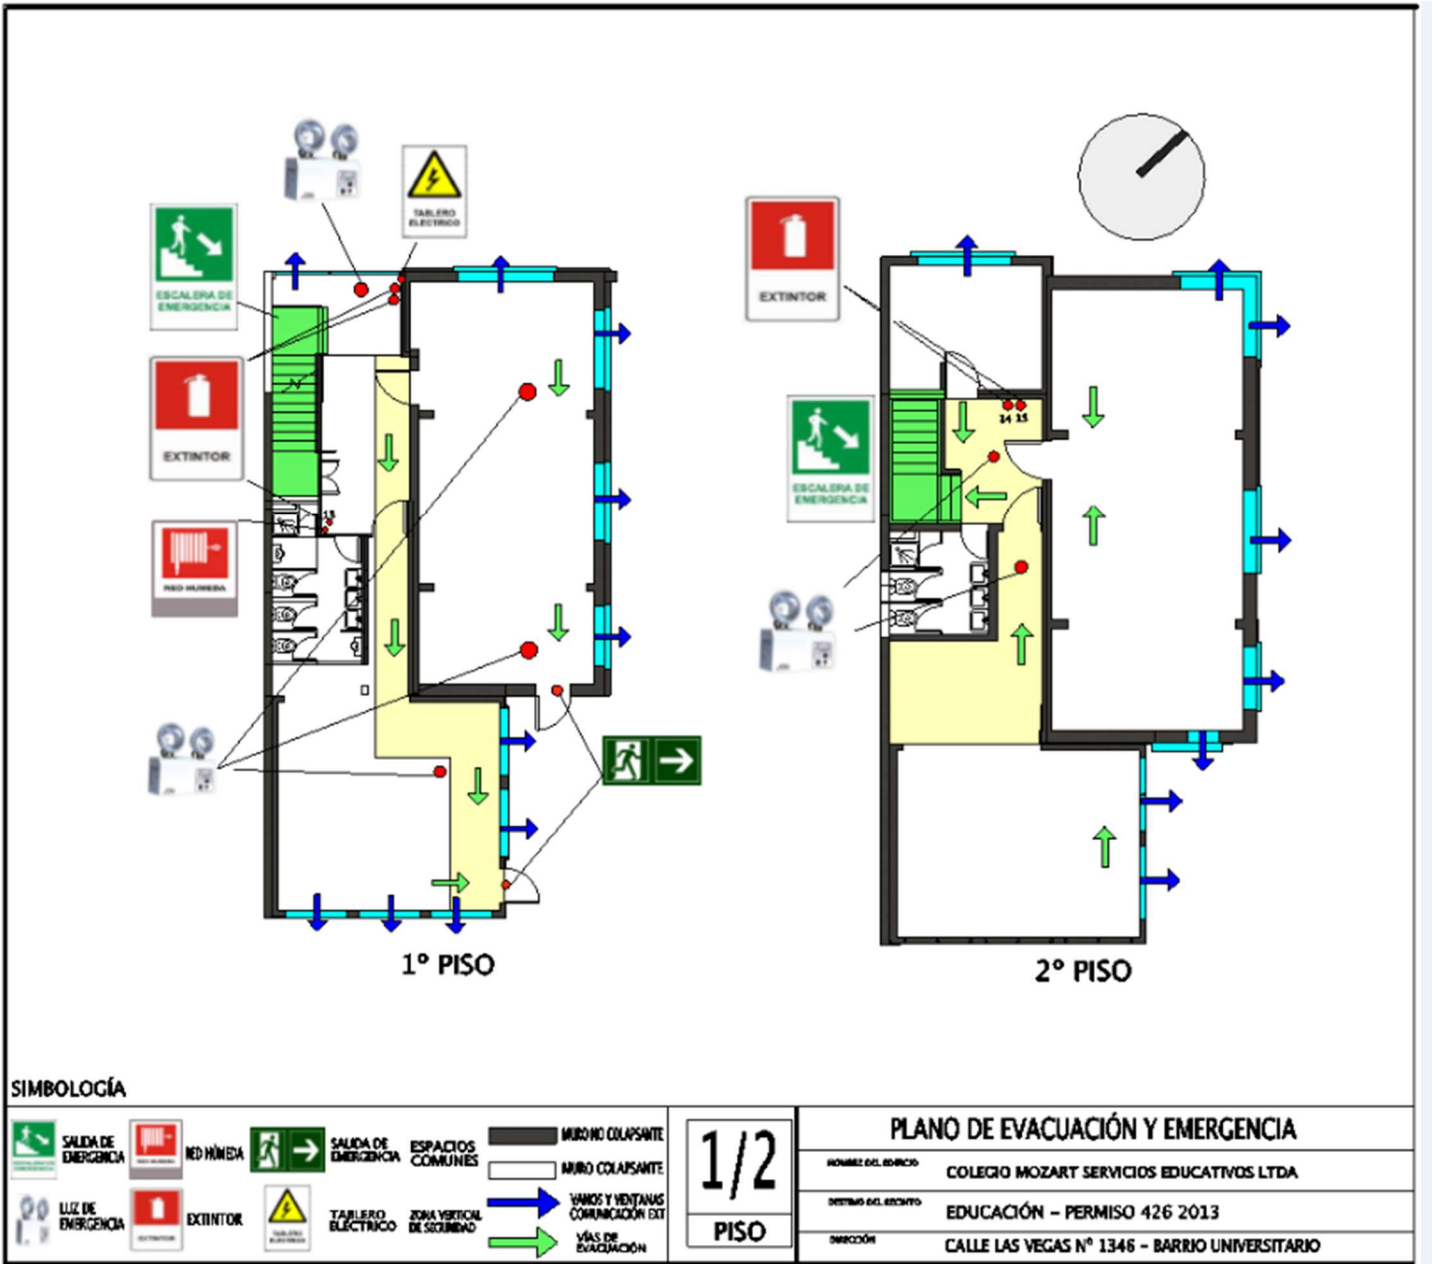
TABLERO ELECTRICO

ESCALERA DE EMERGENCIA

EXTINTOR

RED HUMEDA

13

1° PISO

EXTINTOR

ESCALERA DE EMERGENCIA

14 15

2° PISO

SIMBOLOGÍA

SALIDA DE EMERGENCIA

RED HÚMEDA

SALIDA DE EMERGENCIA

ESPACIOS COMUNES

MURO NO COLAPSANTE

MURO COLAPSANTE

LUZ DE EMERGENCIA

EXTINTOR

TABLERO ELÉCTRICO

ZONA VERTICAL DE SEGURIDAD

VANOS Y VENTANAS COMUNICACIÓN EXT

VÍAS DE EVACUACIÓN

1/2

PISO

PLANO DE EVACUACIÓN Y EMERGENCIA

NOMBRE DEL EDIFICIO

COLEGIO MOZART SERVICIOS EDUCATIVOS LTDA

DESTINO DEL RECINTO

EDUCACIÓN – PERMISO 426 2013

DIRECCIÓN

CALLE LAS VEGAS N° 1346 – BARRIO UNIVERSITARIO